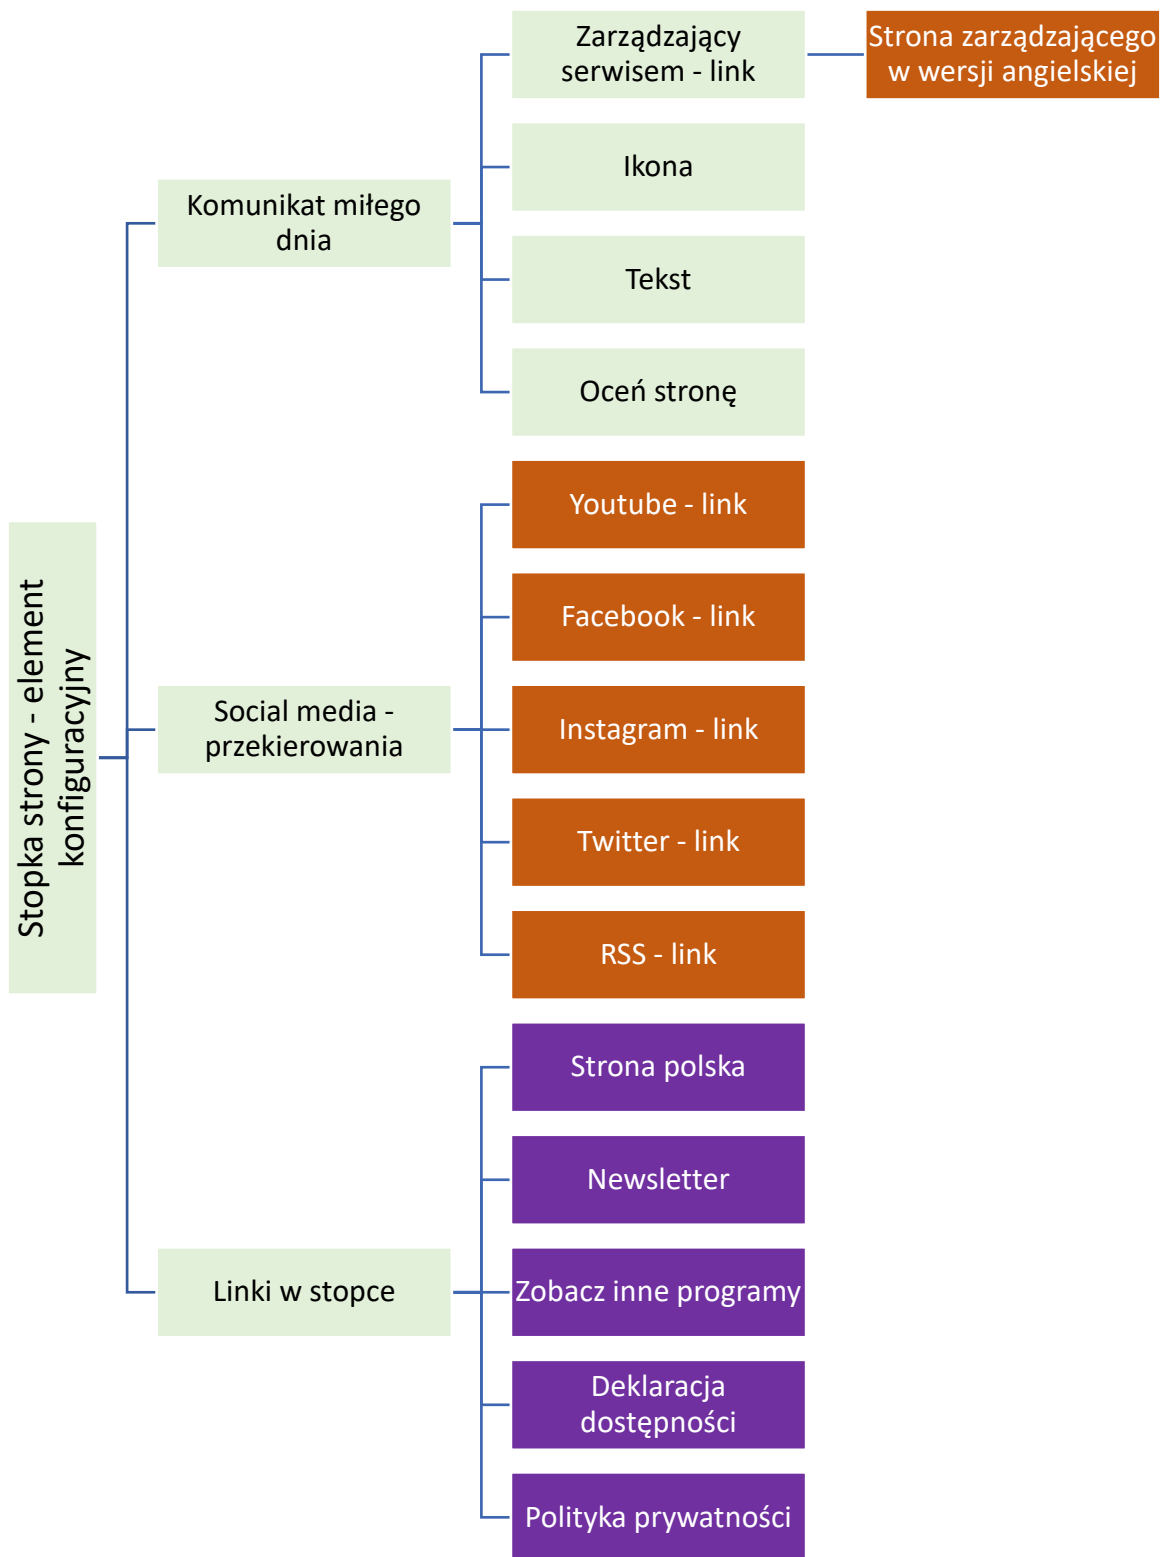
Stopka strony - element konfiguracyjny

Komunikat miłego dnia

Zarządzający serwisem - link

Strona zarządzającego w wersji angielskiej

Ikona

Tekst

Oceń stronę

Social media - przekierowania

Youtube - link

Facebook - link

Instagram - link

Twitter - link

RSS - link

Linki w stopce

Strona polska

Newsletter

Zobacz inne programy

Deklaracja dostępności

Polityka prywatności